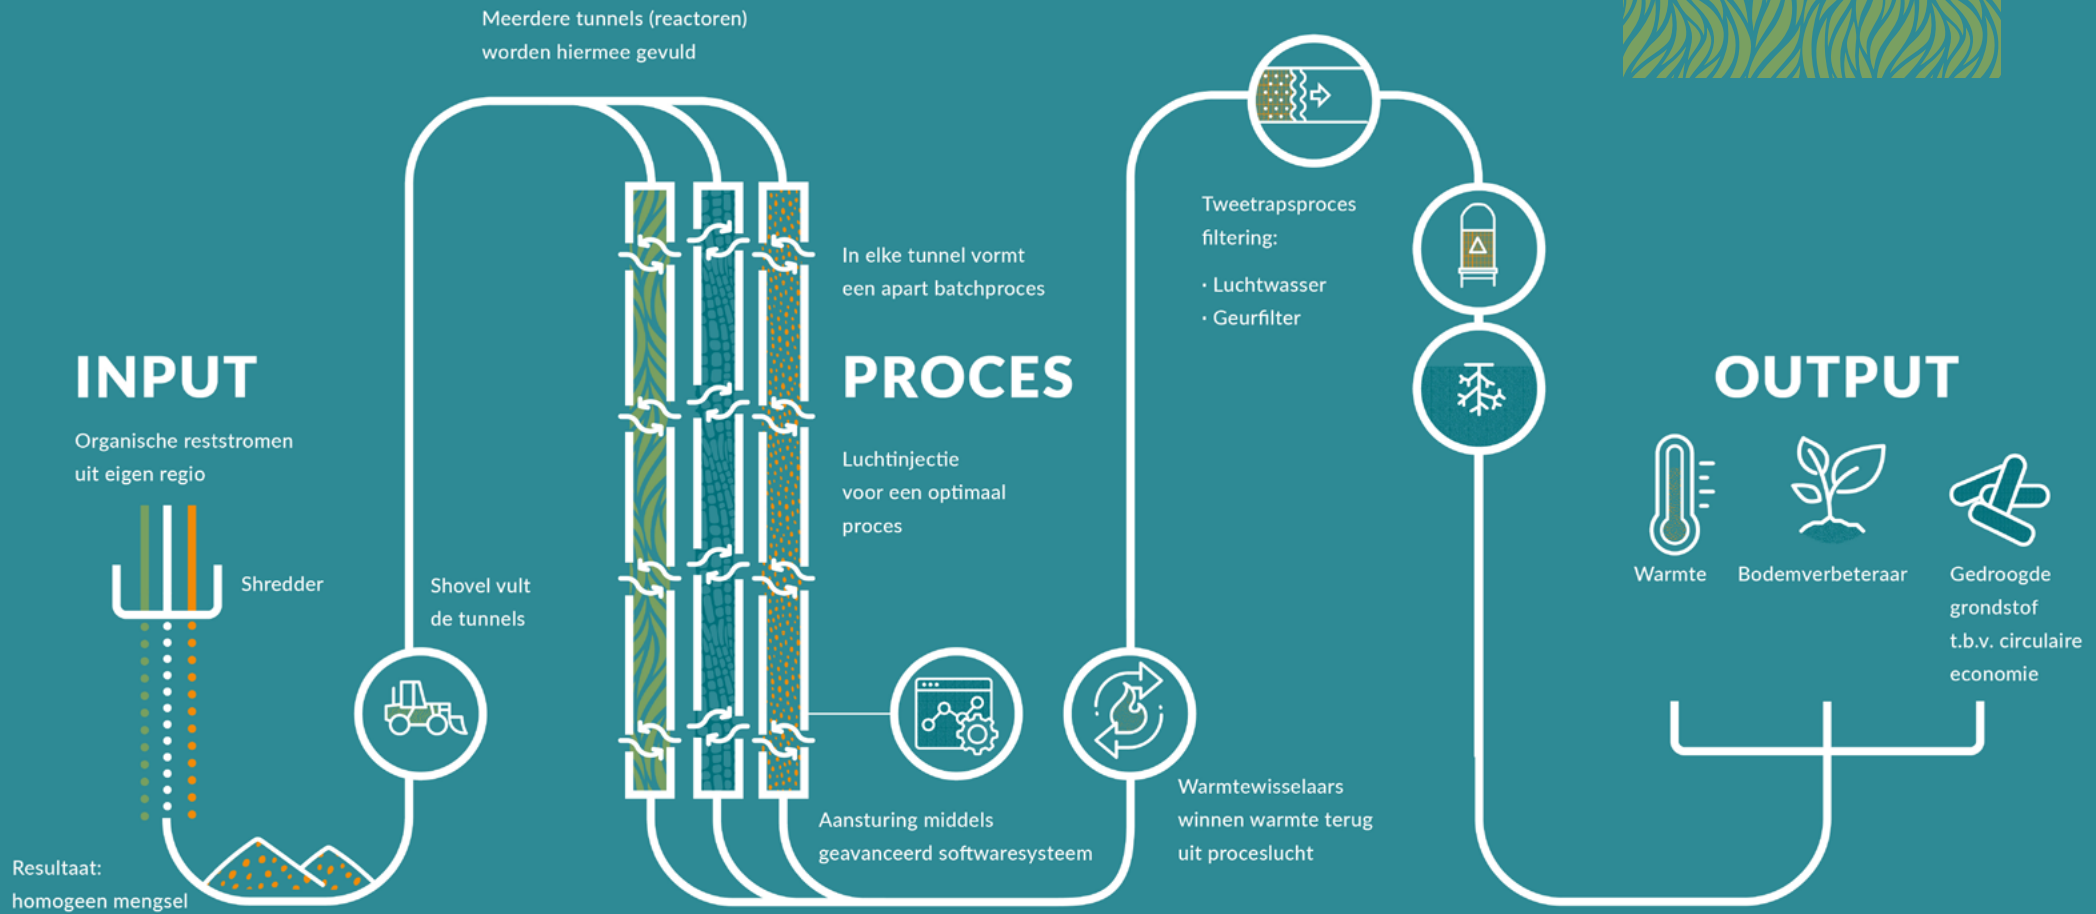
Meerdere tunnels (reactoren) worden hiermee gevuld

INPUT

Organische reststromen uit eigen regio

Shredder

Resultaat: homogeen mengsel

Shovel vult de tunnels

In elke tunnel vormt een apart batchproces

PROCES

Luchtinjectie voor een optimaal proces

Aansturing middels geavanceerd softwaresysteem

Tweetrapsproces filtering:

· Luchtwasser
· Geurfilter

Warmtewisselaars winnen warmte terug uit proceslucht

OUTPUT

Warmte

Bodemverbeteraar

Gedroogde grondstof t.b.v. circulaire economie